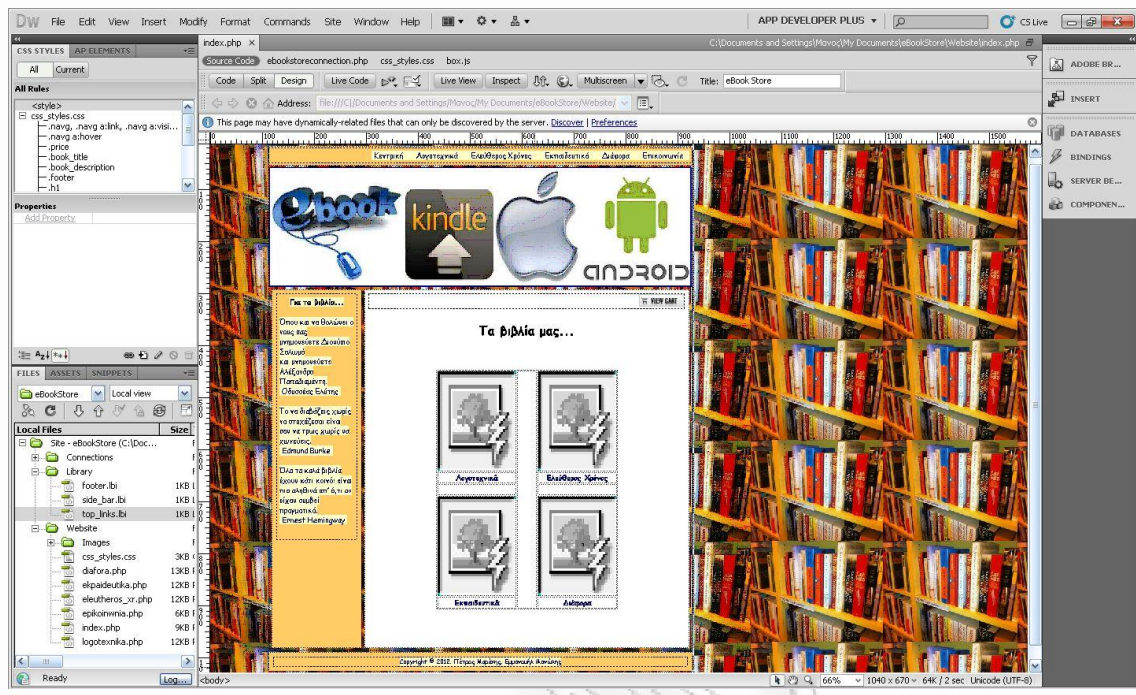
DW File Edit View Insert Modify Format Commands Site Window Help

APP DEVELOPER PLUS ▾

CS Live

CSS STYLES AP ELEMENTS

All Current

All Rules

<style>
css_styles.css
.navg, .navg a:link, .navg a:visi...
.navg a:hover
.price
.book_title
.book_description
.footer
.h1

Properties

Add Property

FILES ASSETS SNIPPETS

eBookStore Local view

Local Files Size

Site - eBookStore (C:\Doc...
Connections
Library
footer.lbi 1KB
side_bar.lbi 1KB
top_links.lbi 1KB
Website
Images
css_styles.css 3KB
diafora.php 13KB
ekpaideutika.php 12KB
eleutheros_xr.php 12KB
epikoinwnia.php 6KB
index.php 9KB
logotexnika.php 12KB

Ready Log...

index.php ×

C:\Documents and Settings\Mavoc\My Documents\eBookStore\Website\index.php

Source Code ebookstoreconnection.php css_styles.css box.js

Code Split Design Live Code Live View Inspect Multiscreen Title: eBook Store

Address: file:///C|/Documents and Settings/Mavoc/My Documents/eBookStore/Website/

This page may have dynamically-related files that can only be discovered by the server. Discover | Preferences

Κεντρική Λογοτεχνικά Ελεύθερος Χρόνος Εκπαιδευτικά Διάφορα Επικοινωνία

ebook kindle ANDROID

Για τα βιβλία...

Όπου και να θελήσεις ο νους σας μνημονεύετε Διονύσιο Σολωμό και μνημονεύετε Αλέξανδρο Παπαδιαμάντη. Οδυσσέας Ελύτης

Το να διαβάζεις χωρίς να σκέφτεσαι είναι σαν να τρως χωρίς να χωνεύεις. Edmund Burke

Όλα τα καλά βιβλία έχουν κάτι κοινό: είναι πιο αληθινά απ' ό,τι αν είχαν συμβεί πραγματικά. Ernest Hemingway

VIEW CART

Τα βιβλία μας...

Λογοτεχνικά Ελεύθερος Χρόνος

Εκπαιδευτικά Διάφορα

Copyright © 2012, Πέτρος Μαρίνης, Εμμανουήλ Φανιάκης

<body>

66% 1040 x 670 64K / 2 sec Unicode (UTF-8)

ADOBE BR...
INSERT
DATABASES
BINDINGS
SERVER BE...
COMPONEN...